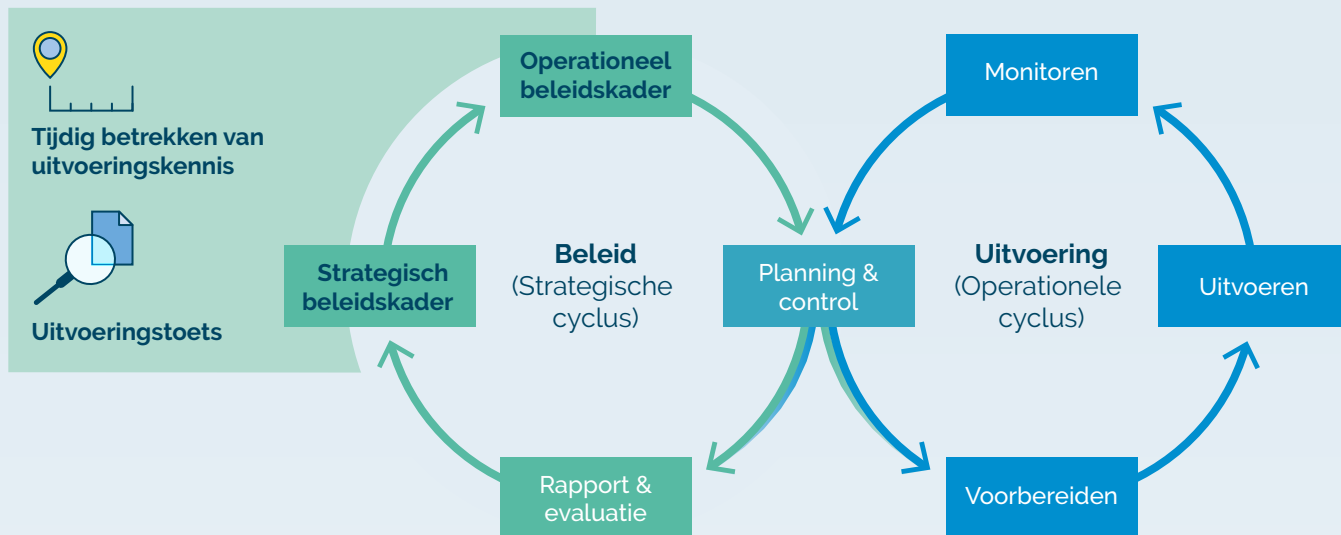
Tijdig betrekken van uitvoeringskennis

Uitvoeringstoets

Operationeel beleidskader

Strategisch beleidskader

Beleid
(Strategische cyclus)

Planning & control

Rapport & evaluatie

Monitoren

Uitvoering
(Operationele cyclus)

Uitvoeren

Voorbereiden